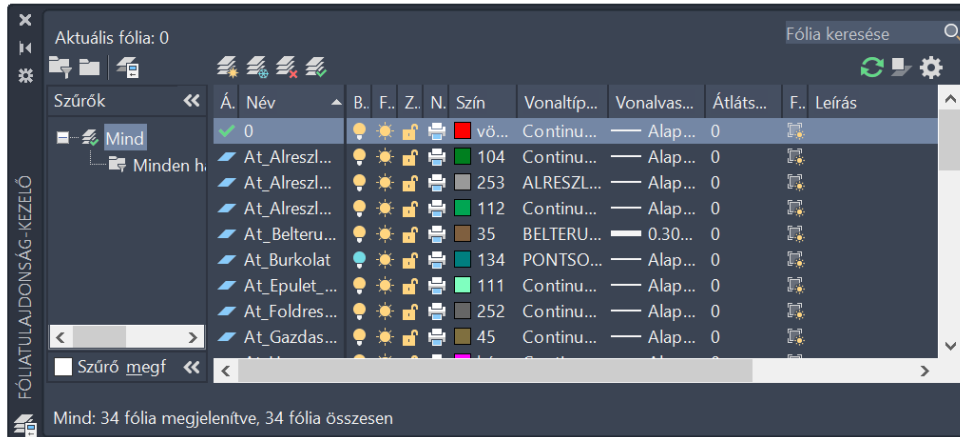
Aktuális fólia: 0

Fólia keresése

Szűrők

Mind

Minden ha

Szűrő megf

FÓLIATULAJDONSÁG-KEZELŐ

| Á. | Név | B. | F. | Z. | N. | Szín | Vonaltíp... | Vonalvas... | Átláts... | F.. | Leírás |
|---|---|---|---|---|---|---|---|---|---|---|---|
| | 0 | | | | | vö... | Continu... | Alap... | 0 | | |
| | At_Alreszl... | | | | | 104 | Continu... | Alap... | 0 | | |
| | At_Alreszl... | | | | | 253 | ALRESZL... | Alap... | 0 | | |
| | At_Alreszl... | | | | | 112 | Continu... | Alap... | 0 | | |
| | At_Belteru... | | | | | 35 | BELTERU... | 0.30... | 0 | | |
| | At_Burkolat | | | | | 134 | PONTSO... | Alap... | 0 | | |
| | At_Epulet_... | | | | | 111 | Continu... | Alap... | 0 | | |
| | At_Foldres... | | | | | 252 | Continu... | Alap... | 0 | | |
| | At_Gazdas... | | | | | 45 | Continu... | Alap... | 0 | | |

Mind: 34 fólia megjelenítve, 34 fólia összesen